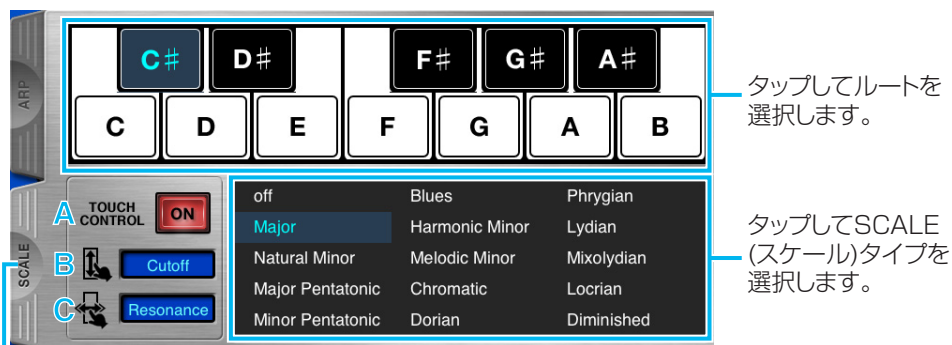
ARP

C♯ D♯ F♯ G♯ A♯

C D E F G A B

タップしてルートを選択します。

SCALE

A TOUCH CONTROL ON

B Cutoff

C Resonance

off
Major
Natural Minor
Major Pentatonic
Minor Pentatonic

Blues
Harmonic Minor
Melodic Minor
Chromatic
Dorian

Phrygian
Lydian
Mixolydian
Locrian
Diminished

タップしてSCALE (スケール)タイプを選択します。